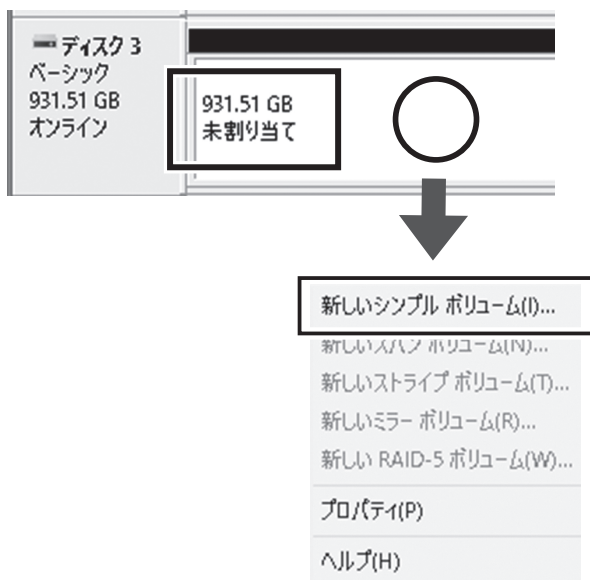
ディスク 3
ベーシック
931.51 GB
オンライン

931.51 GB
未割り当て

新しいシンプル ボリューム(I)...
新しいスパン ボリューム(N)...
新しいストライプ ボリューム(T)...
新しいミラー ボリューム(R)...
新しい RAID-5 ボリューム(W)...
プロパティ(P)
ヘルプ(H)